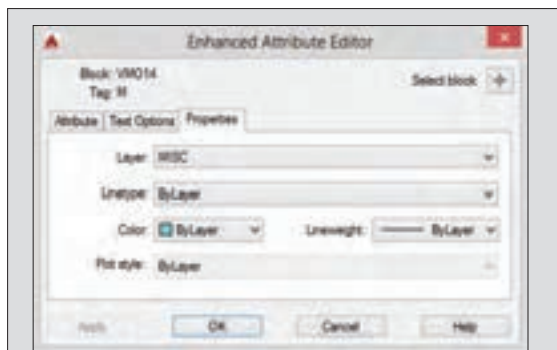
Enhanced Attribute Editor

Block: VMO14
Tag: M

Select block

Attribute | Text Options | Properties

Layer: MISC

Linetype: ByLayer

Color: ByLayer

Lineweight: ByLayer

Plot style: ByLayer

Apply | OK | Cancel | Help